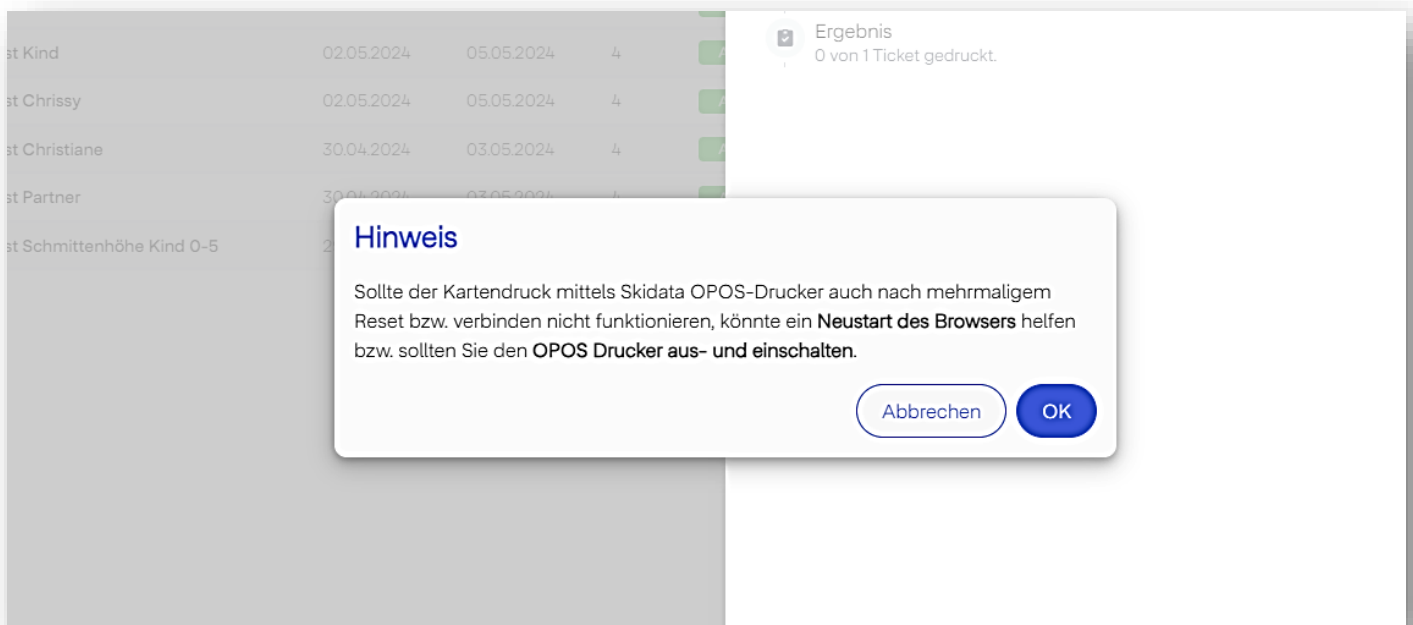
| st Kind | 02.05.2024 | 05.05.2024 | 4 | A |
|---|---|---|---|---|
| st Chrissy | 02.05.2024 | 05.05.2024 | 4 | A |
| st Christiane | 30.04.2024 | 03.05.2024 | 4 | A |
| st Partner | 30.04.2024 | 03.05.2024 | 4 | |
| st Schmittenhöhe Kind 0-5 | 2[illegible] | | | |

Ergebnis
0 von 1 Ticket gedruckt.

Hinweis

Sollte der Kartendruck mittels Skidata OPOS-Drucker auch nach mehrmaligem Reset bzw. verbinden nicht funktionieren, könnte ein Neustart des Browsers helfen bzw. sollten Sie den OPOS Drucker aus- und einschalten.

Abbrechen OK